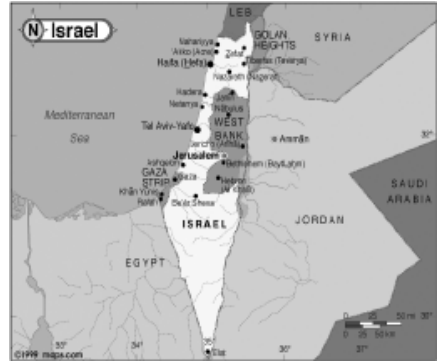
N Israel

LEB

Nahariyya
'Akko (Acre)
Zefat
GOLAN HEIGHTS
SYRIA
Haifa (Hefa)
Tiberias (Teverya)
Nazareth (Nazerat)
Hadera
Netanya
Nablus
Mediterranean Sea
Tel Aviv-Yafo
WEST BANK
Amman
Jericho (Ariha)
Jerusalem
Ashqelon
Bethlehem (Beyt Lehem)
GAZA STRIP
Gaza
Khan Yunis
Rafah
Hebron (Al Khalil)
Be'er Sheva
JORDAN
SAUDI ARABIA
ISRAEL
EGYPT
0 25 50 mi
0 25 50 km
30°
31°
34°
35°
33°
Elat
©1999 maps.com